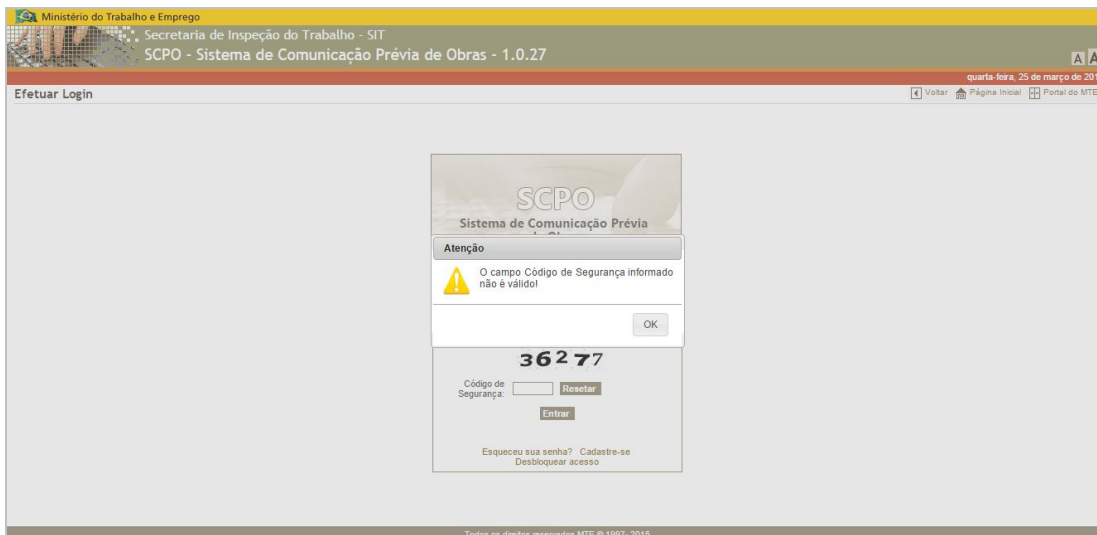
Ministério do Trabalho e Emprego

Secretaria de Inspeção do Trabalho - SIT

SCPO - Sistema de Comunicação Prévia de Obras - 1.0.27

A A

quarta-feira, 25 de março de 201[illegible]

Efetuar Login

Voltar Página Inicial Portal do MTE

SCPO

Sistema de Comunicação Prévia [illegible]

Atenção

O campo Código de Segurança informado não é válido!

OK

36277

Código de Segurança:

Resetar

Entrar

Esqueceu sua senha? Cadastre-se

Desbloquear acesso

Todos os direitos reservados MTE © 1997- 2015